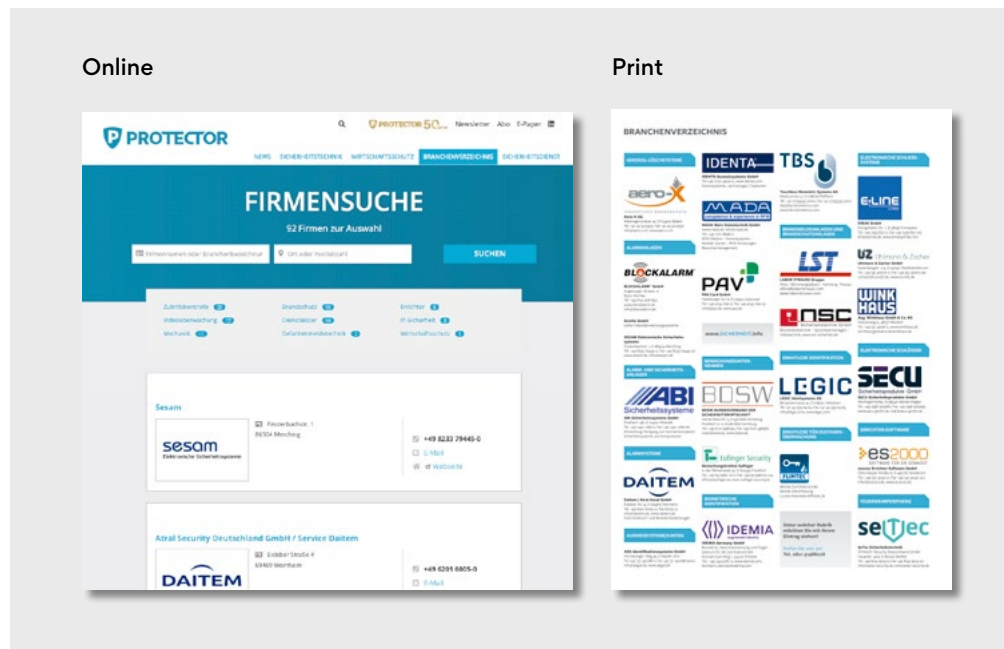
Online

Print

PROTECTOR

PROTECTOR 50

Newsletter Abo E-Paper

NEWS SICHERHEITSTECHNIK WIRTSCHAFTSSCHUTZ BRANCHENVERZEICHNIS SICHERHEITSDIENST

FIRMENSUCHE

92 Firmen zur Auswahl

SUCHEN

Zutrittskontrolle Brandschutz Einbruchschutz

Videoüberwachung Dienstleister IT-Sicherheit

Mechanik Gefahrenmeldetechnik Wirtschaftsschutz

Sesam

sesam Elektronische Sicherheitssysteme

Finsterbachstr. 1

86504 Merching

+49 8233 79445-0

E-Mail

Webseite

Atral Security Deutschland GmbH / Service Daitem

Eisleber Straße 4

69469 Weinheim

+49 6201 6005-0

E-Mail

DAITEM

BRANCHENVERZEICHNIS

aero-X

IDENTA

TBS

E-LINE

MADA

BLOCKALARM

PAV

LST

UZ Uhlmann & Zacher

WINKHAUS

NSC

www.SICHERHEIT.info

ABI Sicherheitssysteme

BDSW

LEGIC

SECU

Eufinger Security

DAITEM

es2000

IDEMIA

seTec